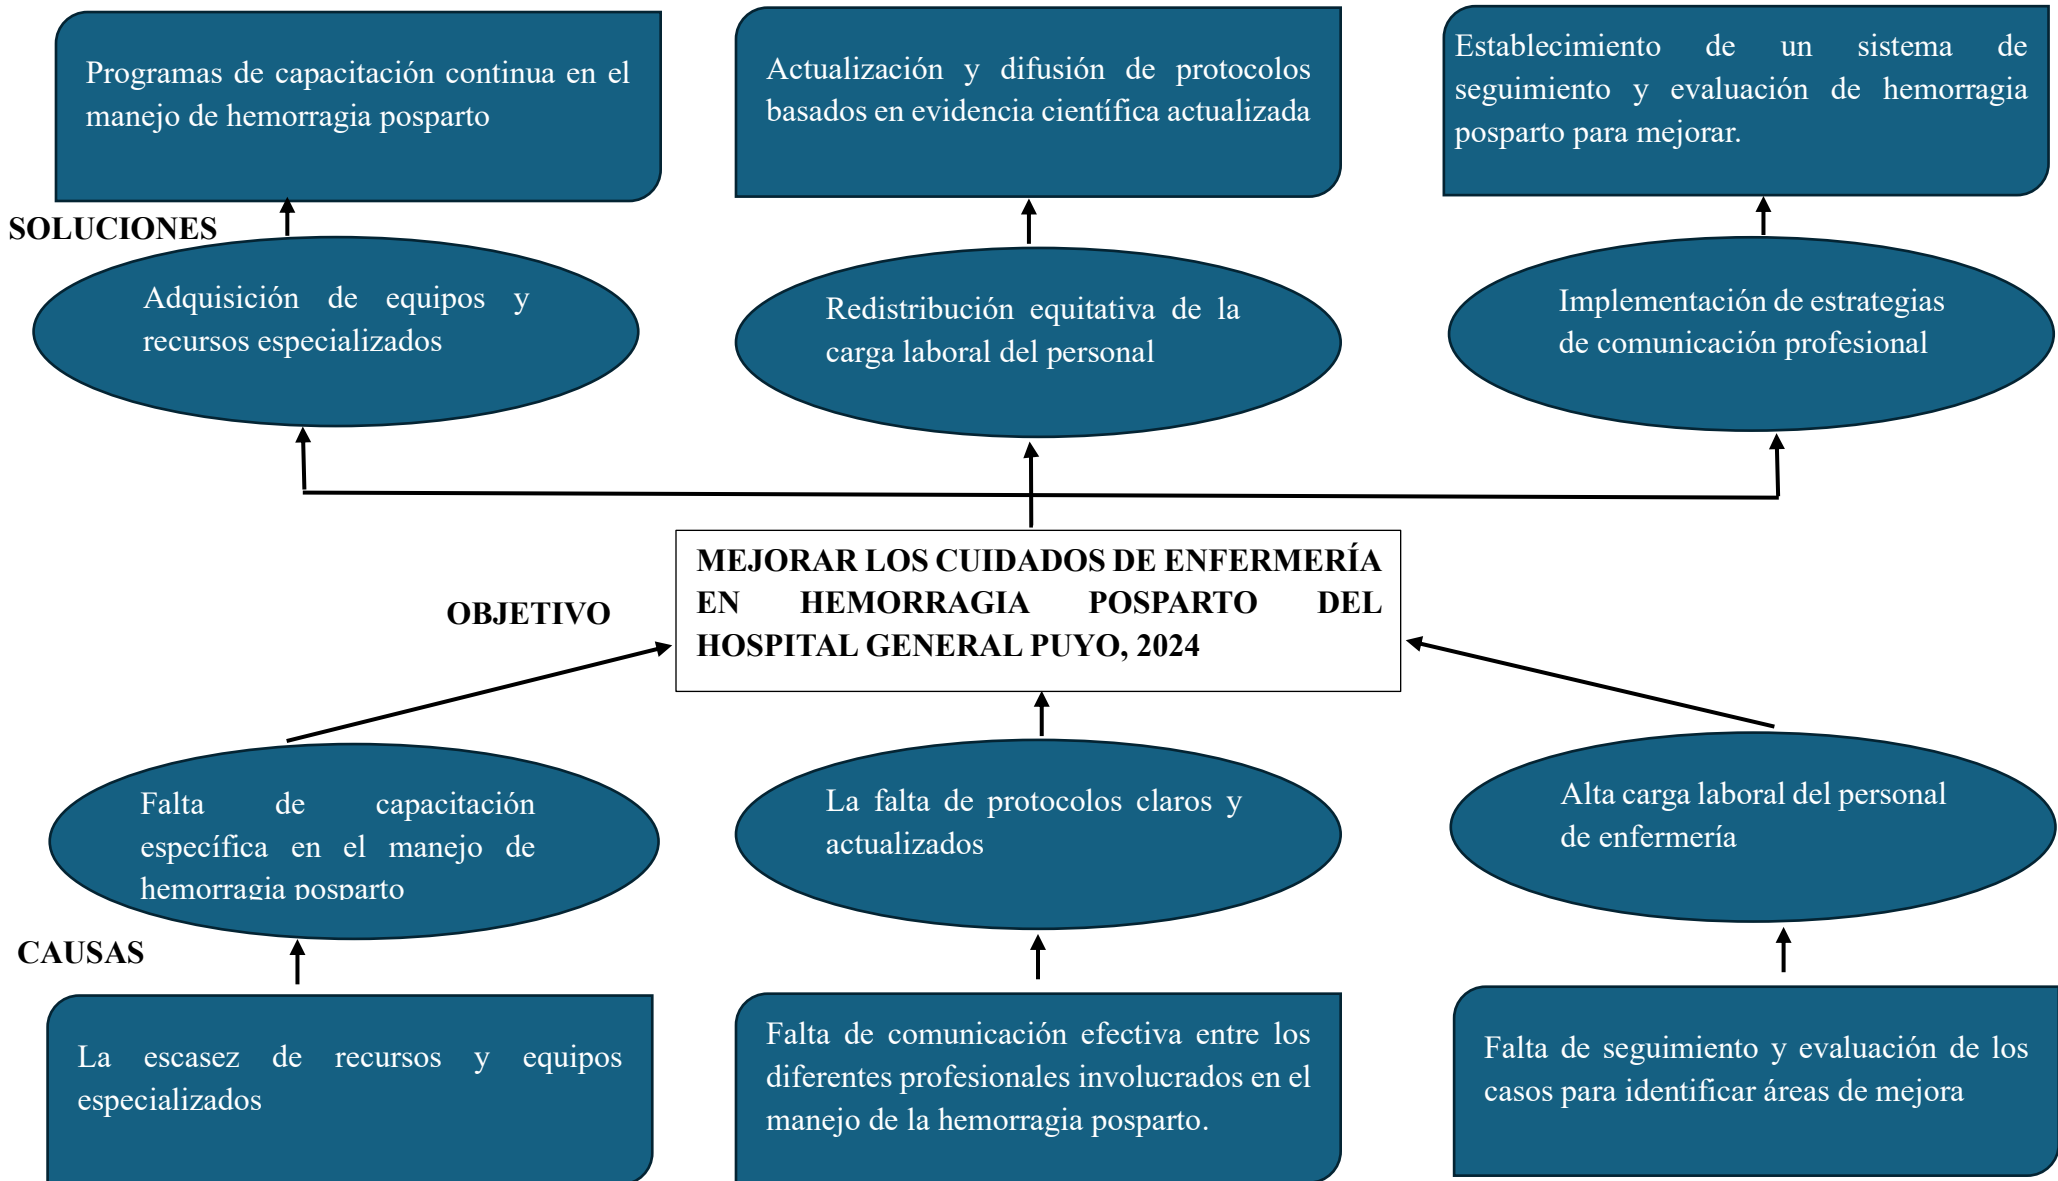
Programas de capacitación continua en el manejo de hemorragia posparto

Actualización y difusión de protocolos basados en evidencia científica actualizada

Establecimiento de un sistema de seguimiento y evaluación de hemorragia posparto para mejorar.

SOLUCIONES

Adquisición de equipos y recursos especializados

Redistribución equitativa de la carga laboral del personal

Implementación de estrategias de comunicación profesional

OBJETIVO

MEJORAR LOS CUIDADOS DE ENFERMERÍA EN HEMORRAGIA POSPARTO DEL HOSPITAL GENERAL PUYO, 2024

Falta de capacitación específica en el manejo de hemorragia posparto

La falta de protocolos claros y actualizados

Alta carga laboral del personal de enfermería

CAUSAS

La escasez de recursos y equipos especializados

Falta de comunicación efectiva entre los diferentes profesionales involucrados en el manejo de la hemorragia posparto.

Falta de seguimiento y evaluación de los casos para identificar áreas de mejora